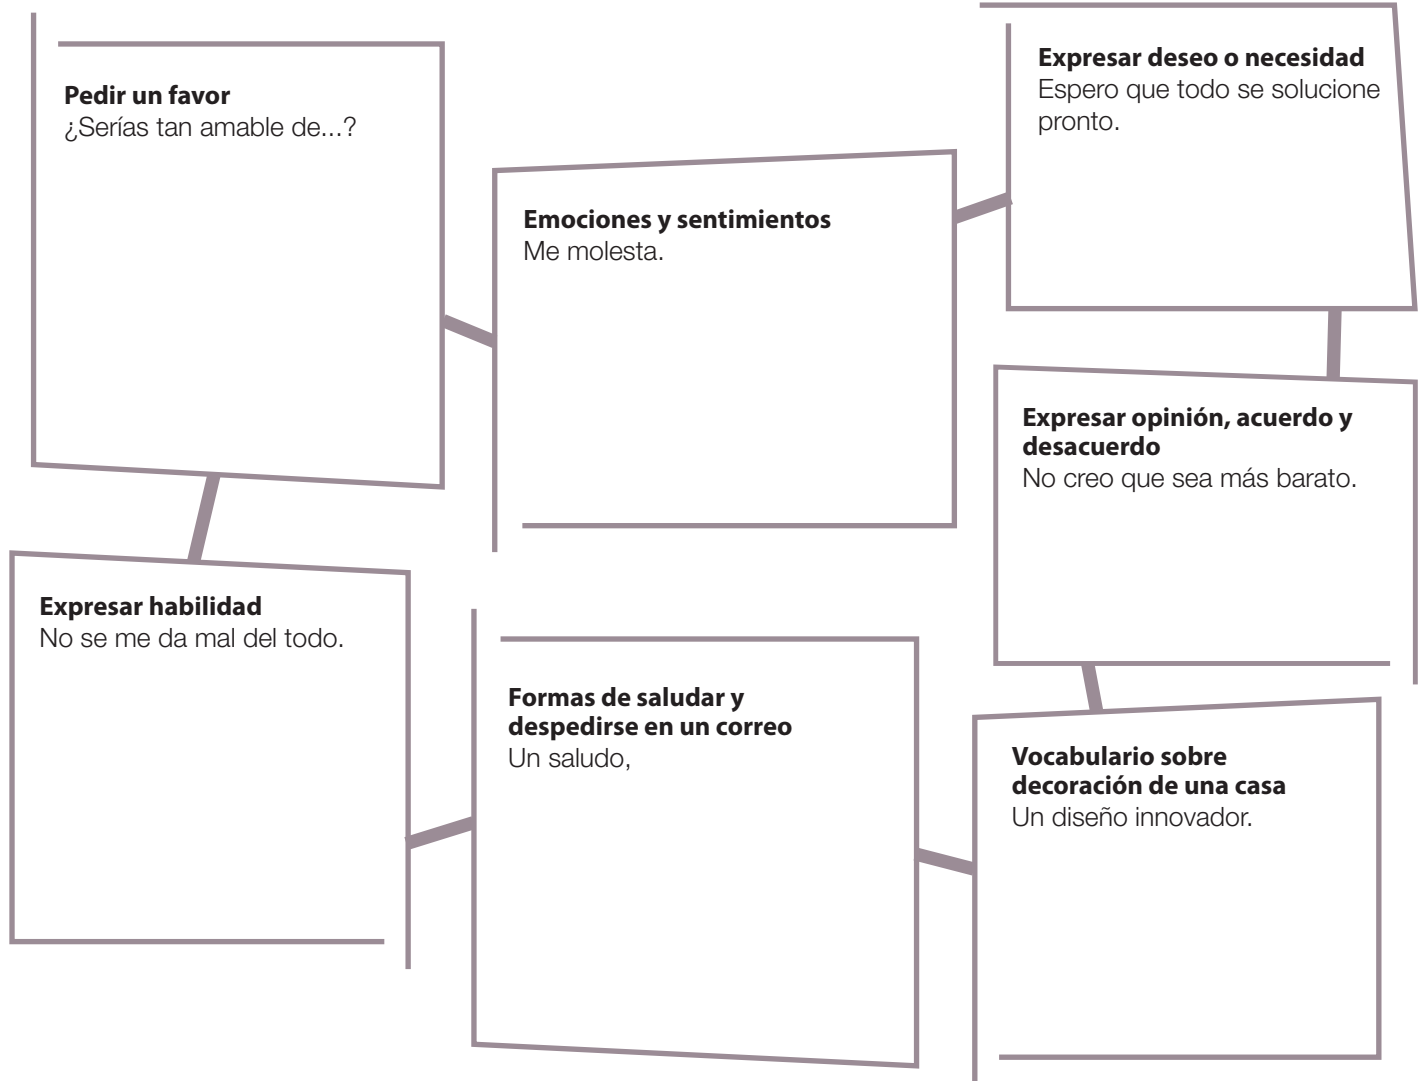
**Pedir un favor**
¿Serías tan amable de...?

**Emociones y sentimientos**
Me molesta.

**Expresar deseo o necesidad**
Espero que todo se solucione pronto.

**Expresar opinión, acuerdo y desacuerdo**
No creo que sea más barato.

**Expresar habilidad**
No se me da mal del todo.

**Formas de saludar y despedirse en un correo**
Un saludo,

**Vocabulario sobre decoración de una casa**
Un diseño innovador.